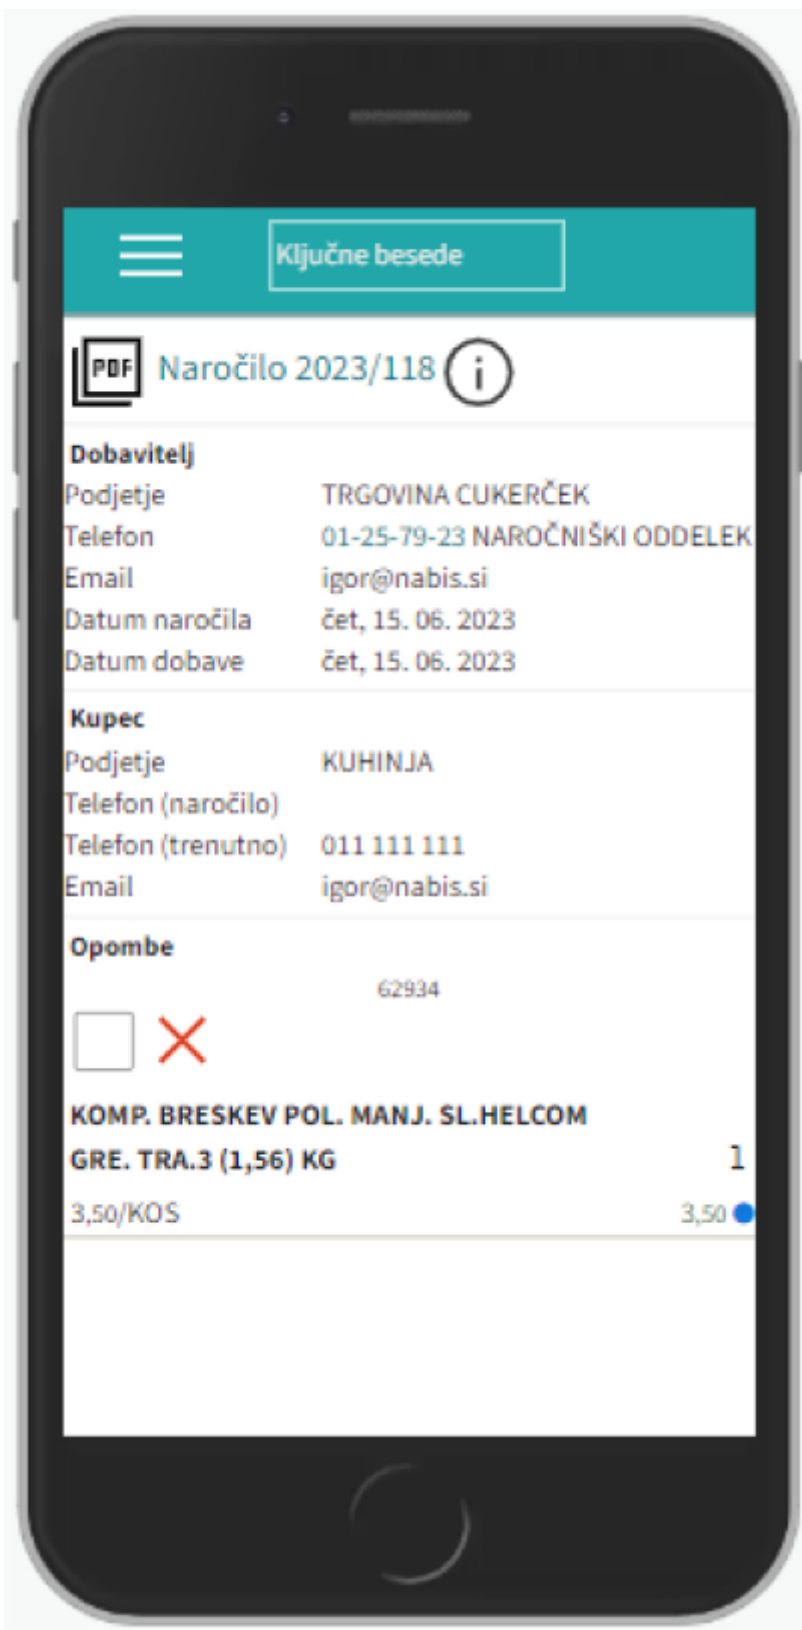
Ključne besede

PDF Naročilo 2023/118

Dobavitelj

| | |
|---|---|
| Podjetje | TRGOVINA CUKERČEK |
| Telefon | 01-25-79-23 NAROČNIŠKI ODDELEK |
| Email | igor@nabis.si |
| Datum naročila | čet, 15. 06. 2023 |
| Datum dobave | čet, 15. 06. 2023 |

Kupec

| | |
|---|---|
| Podjetje | KUHINJA |
| Telefon (naročilo) | |
| Telefon (trenutno) | 011 111 111 |
| Email | igor@nabis.si |

Opombe

62934

KOMP. BRESKEV POL. MANJ. SL.HELCOM GRE. TRA.3 (1,56) KG

1

3,50/KOS

3,50